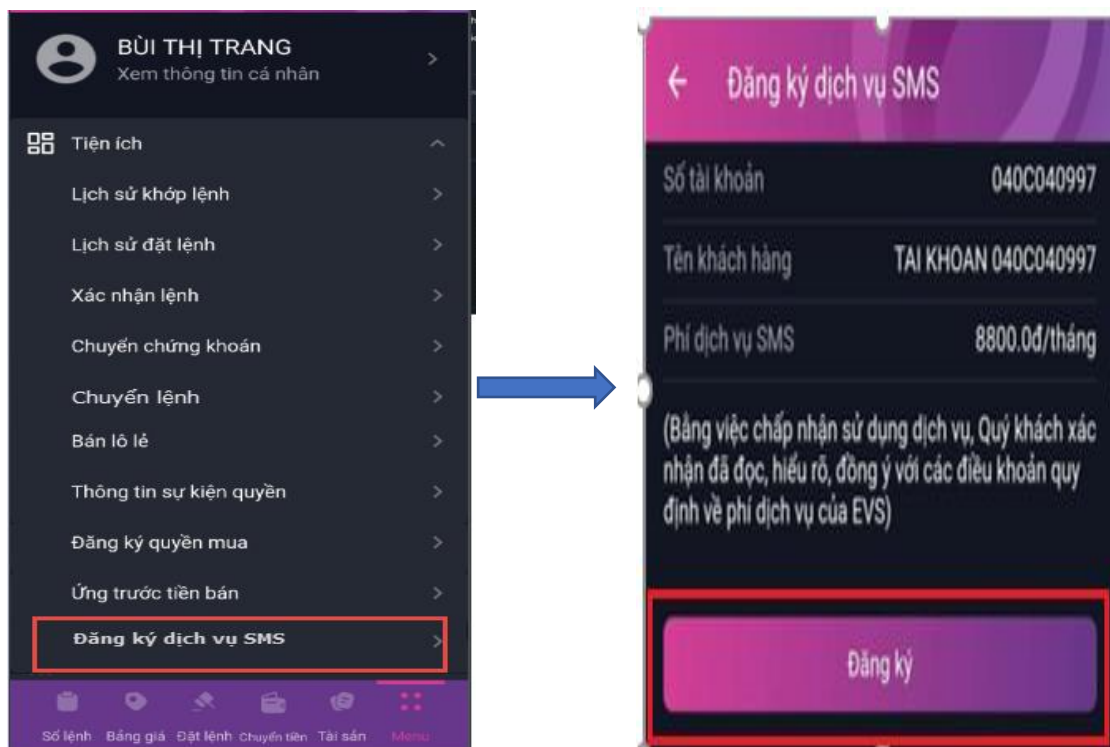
BÙI THỊ TRANG
Xem thông tin cá nhân

Tiện ích

Lịch sử khớp lệnh

Lịch sử đặt lệnh

Xác nhận lệnh

Chuyển chứng khoán

Chuyển lệnh

Bán lô lẻ

Thông tin sự kiện quyền

Đăng ký quyền mua

Ứng trước tiền bán

Đăng ký dịch vụ SMS

Sổ lệnh Bảng giá Đặt lệnh Chuyển tiền Tài sản Menu

Đăng ký dịch vụ SMS

Số tài khoản 040C040997

Tên khách hàng TAI KHOAN 040C040997

Phí dịch vụ SMS 8800.0đ/tháng

(Bằng việc chấp nhận sử dụng dịch vụ, Quý khách xác nhận đã đọc, hiểu rõ, đồng ý với các điều khoản quy định về phí dịch vụ của EVS)

Đăng ký